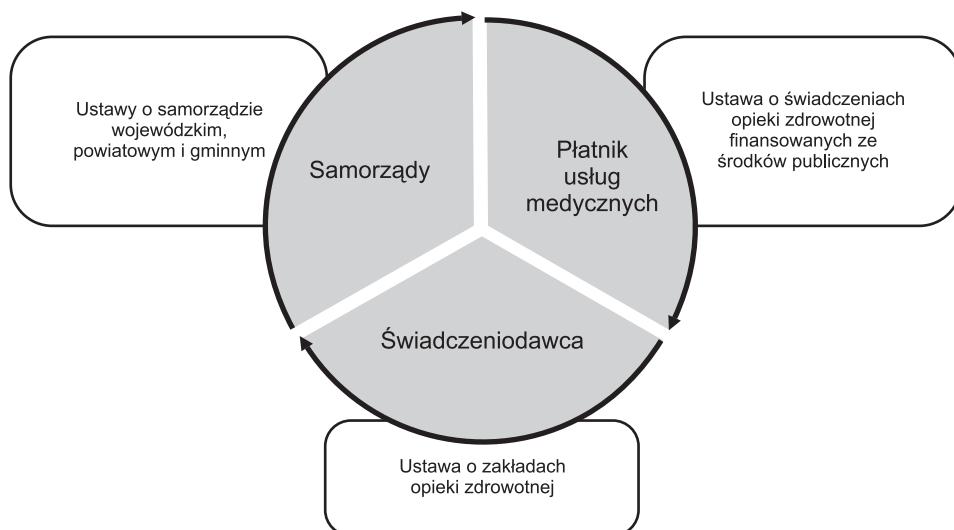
Ustawy o samorządzie wojewódzkim, powiatowym i gminnym

Samorządy

Płatnik usług medycznych

Ustawa o świadczeniach opieki zdrowotnej finansowanych ze środków publicznych

Świadczeniodawca

Ustawa o zakładach opieki zdrowotnej